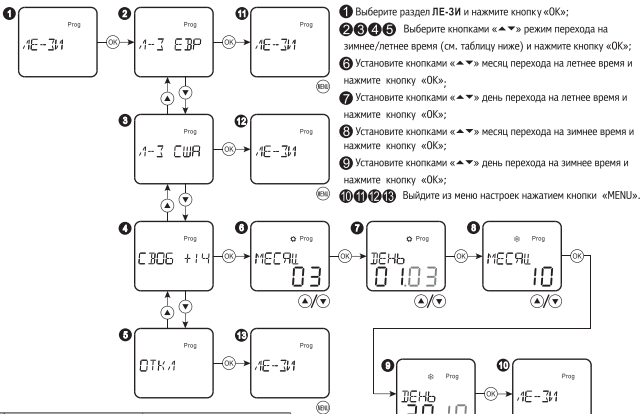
1 Prog ЛЕ-ЗИ OK

2 Prog Л-З ЕВР OK

11 Prog ЛЕ-ЗИ MENU

3 Prog Л-З США OK

12 Prog ЛЕ-ЗИ MENU

4 Prog СВОБ +14 OK

6 Prog МЕСЯЦ 03

7 Prog ДЕНЬ 01.03

8 Prog МЕСЯЦ 10

5 Prog ОТКЛ OK

13 ЛЕ-ЗИ MENU

9 Prog ДЕНЬ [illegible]

10 Prog ЛЕ-ЗИ

1 Выберите раздел ЛЕ-ЗИ и нажмите кнопку «OK»;

2 3 4 5 Выберите кнопками «▲▼» режим перехода на зимнее/летнее время (см. таблицу ниже) и нажмите кнопку «OK»;

6 Установите кнопками «▲▼» месяц перехода на летнее время и нажмите кнопку «OK»;

7 Установите кнопками «▲▼» день перехода на летнее время и нажмите кнопку «OK»;

8 Установите кнопками «▲▼» месяц перехода на зимнее время и нажмите кнопку «OK»;

9 Установите кнопками «▲▼» день перехода на зимнее время и нажмите кнопку «OK»;

10 11 12 13 Выйдите из меню настроек нажатием кнопки «MENU».